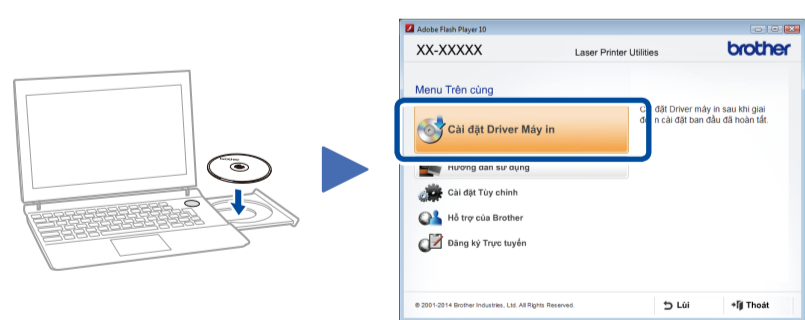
Adobe Flash Player 10

XX-XXXXX

Laser Printer Utilities

brother

Menu Trên cùng

Cài đặt Driver Máy in

Cài đặt Driver máy in sau khi giai đoạn cài đặt ban đầu đã hoàn tất.

Hướng dẫn sử dụng

Cài đặt Tùy chỉnh

Hỗ trợ của Brother

Đăng ký Trực tuyến

© 2001-2014 Brother Industries, Ltd. All Rights Reserved.

Lùi

Thoát